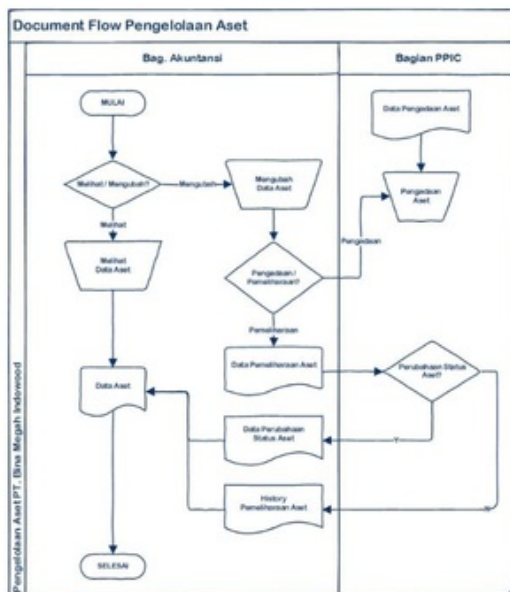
Document Flow Pengelolaan Aset

Pengelolaan Aset PT. Bina Megah Indowood

Bag. Akuntansi

Bagian PPIC

MULAI

Melihat / Mengubah?

Mengubah

Melihat

Melihat Data Aset

Mengubah Data Aset

Pengadaan / Pemeliharaan?

Pengadaan

Pemeliharaan

Data Pengadaan Aset

Pengadaan Aset

Data Pemeliharaan Aset

Perubahan Status Aset?

Data Aset

Data Perubahan Status Aset

Y

History Pemeliharaan Aset

N

SELESAI